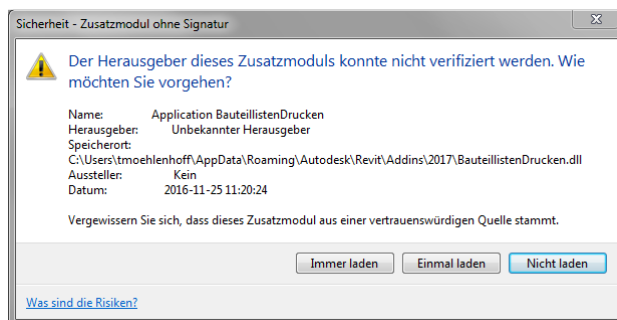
Sicherheit - Zusatzmodul ohne Signatur

Der Herausgeber dieses Zusatzmoduls konnte nicht verifiziert werden. Wie möchten Sie vorgehen?

Name: Application BauteillistenDrucken
Herausgeber: Unbekannter Herausgeber
Speicherort:
C:\Users\tmoehlenhoff\AppData\Roaming\Autodesk\Revit\Addins\2017\BauteillistenDrucken.dll
Aussteller: Kein
Datum: 2016-11-25 11:20:24

Vergewissern Sie sich, dass dieses Zusatzmodul aus einer vertrauenswürdigen Quelle stammt.

Immer laden | Einmal laden | Nicht laden

Was sind die Risiken?